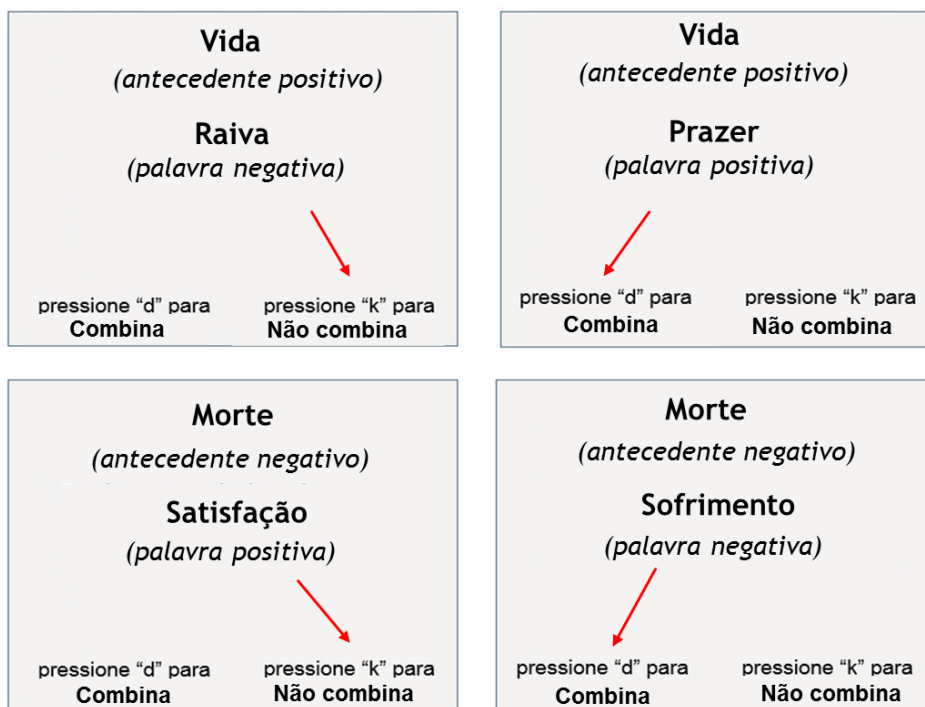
Vida
(antecedente positivo)

Raiva
(palavra negativa)

pressione "d" para
Combina

pressione "k" para
Não combina

Vida
(antecedente positivo)

Prazer
(palavra positiva)

pressione "d" para
Combina

pressione "k" para
Não combina

Morte
(antecedente negativo)

Satisfação
(palavra positiva)

pressione "d" para
Combina

pressione "k" para
Não combina

Morte
(antecedente negativo)

Sofrimento
(palavra negativa)

pressione "d" para
Combina

pressione "k" para
Não combina